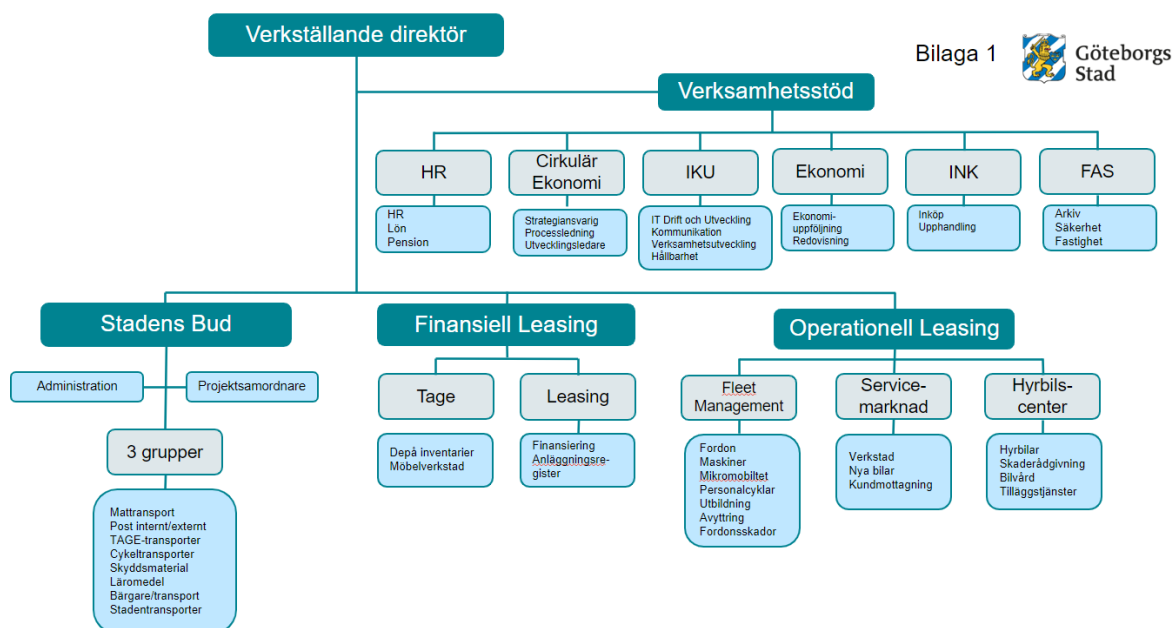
Verkställande direktör

Bilaga 1

Göteborgs Stad

Verksamhetsstöd

HR
HR
Lön
Pension

Cirkulär Ekonomi
Strategiansvarig
Processledning
Utvecklingsledare

IKU
IT Drift och Utveckling
Kommunikation
Verksamhetsutveckling
Hållbarhet

Ekonomi
Ekonomiuppföljning
Redovisning

INK
Inköp
Upphandling

FAS
Arkiv
Säkerhet
Fastighet

Stadens Bud
Administration
Projektsamordnare
3 grupper
Mattransport
Post internt/externt
TAGE-transporter
Cykeltransporter
Skyddsmaterial
Läromedel
Bärgare/transport
Stadentransporter

Finansiell Leasing
Tage
Depå inventarier
Möbelverkstad
Leasing
Finansiering
Anläggningsregister

Operationell Leasing
Fleet Management
Fordon
Maskiner
Mikromobiltet
Personalcyklar
Utbildning
Avyttring
Fordonsskador

Servicemarknad
Verkstad
Nya bilar
Kundmottagning

Hyrbilscenter
Hyrbilar
Skaderådgivning
Bilvård
Tilläggstjänster